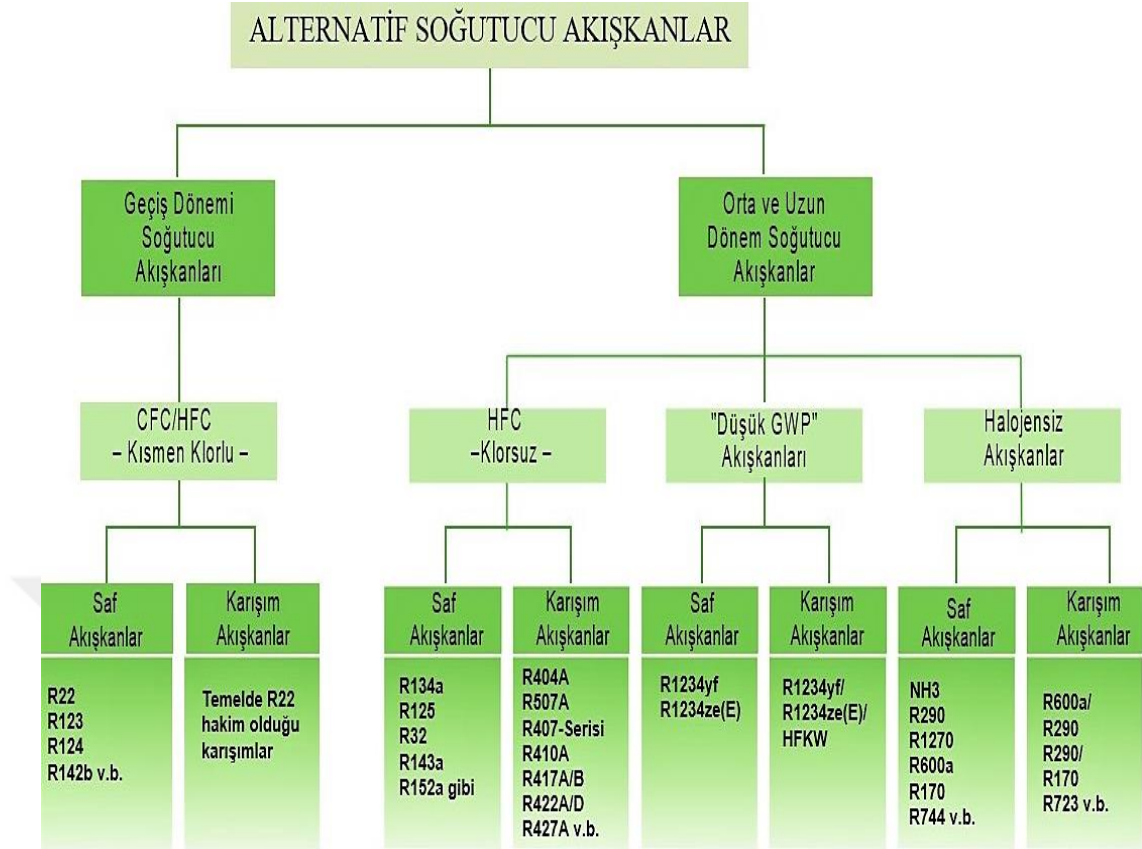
ALTERNATİF SOĞUTUCU AKIŞKANLAR

Geçiş Dönemi Soğutucu Akışkanları

Orta ve Uzun Dönem Soğutucu Akışkanlar

CFC/HFC – Kısmen Klorlu –

HFC –Klorsuz –

"Düşük GWP" Akışkanları

Halojensiz Akışkanlar

Saf Akışkanlar

R22
R123
R124
R142b v.b.

Karışım Akışkanlar

Temelde R22 hakim olduğu karışımlar

Saf Akışkanlar

R134a
R125
R32
R143a
R152a gibi

Karışım Akışkanlar

R404A
R507A
R407-Serisi
R410A
R417A/B
R422A/D
R427A v.b.

Saf Akışkanlar

R1234yf
R1234ze(E)

Karışım Akışkanlar

R1234yf/
R1234ze(E)/
HFKW

Saf Akışkanlar

NH3
R290
R1270
R600a
R170
R744 v.b.

Karışım Akışkanlar

R600a/
R290
R290/
R170
R723 v.b.